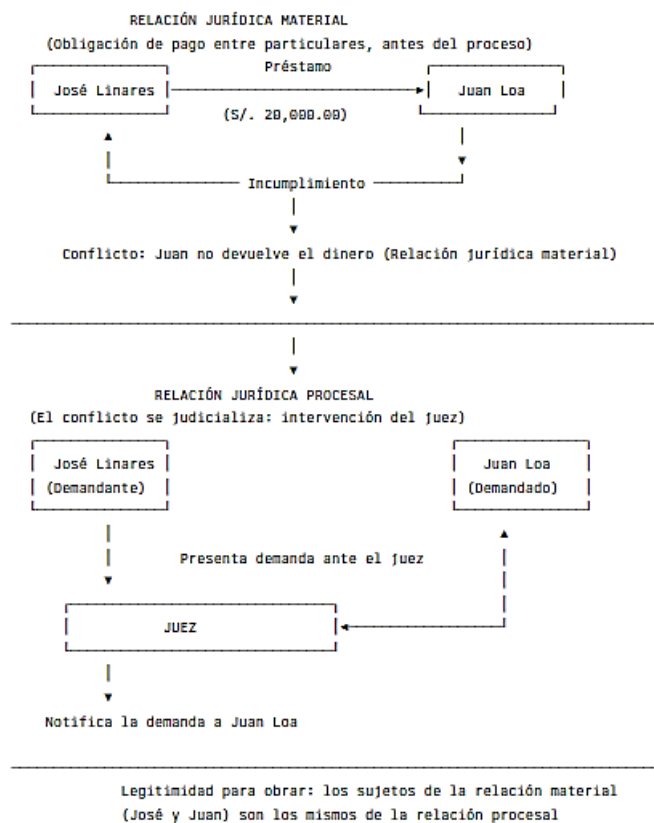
RELACIÓN JURÍDICA MATERIAL
(Obligación de pago entre particulares, antes del proceso)

José Linares

Préstamo

Juan Loa

(S/. 20,000.00)

Incumplimiento

Conflicto: Juan no devuelve el dinero (Relación jurídica material)

RELACIÓN JURÍDICA PROCESAL
(El conflicto se judicializa: intervención del juez)

José Linares
(Demandante)

Juan Loa
(Demandado)

Presenta demanda ante el juez

JUEZ

Notifica la demanda a Juan Loa

Legitimidad para obrar: los sujetos de la relación material (José y Juan) son los mismos de la relación procesal